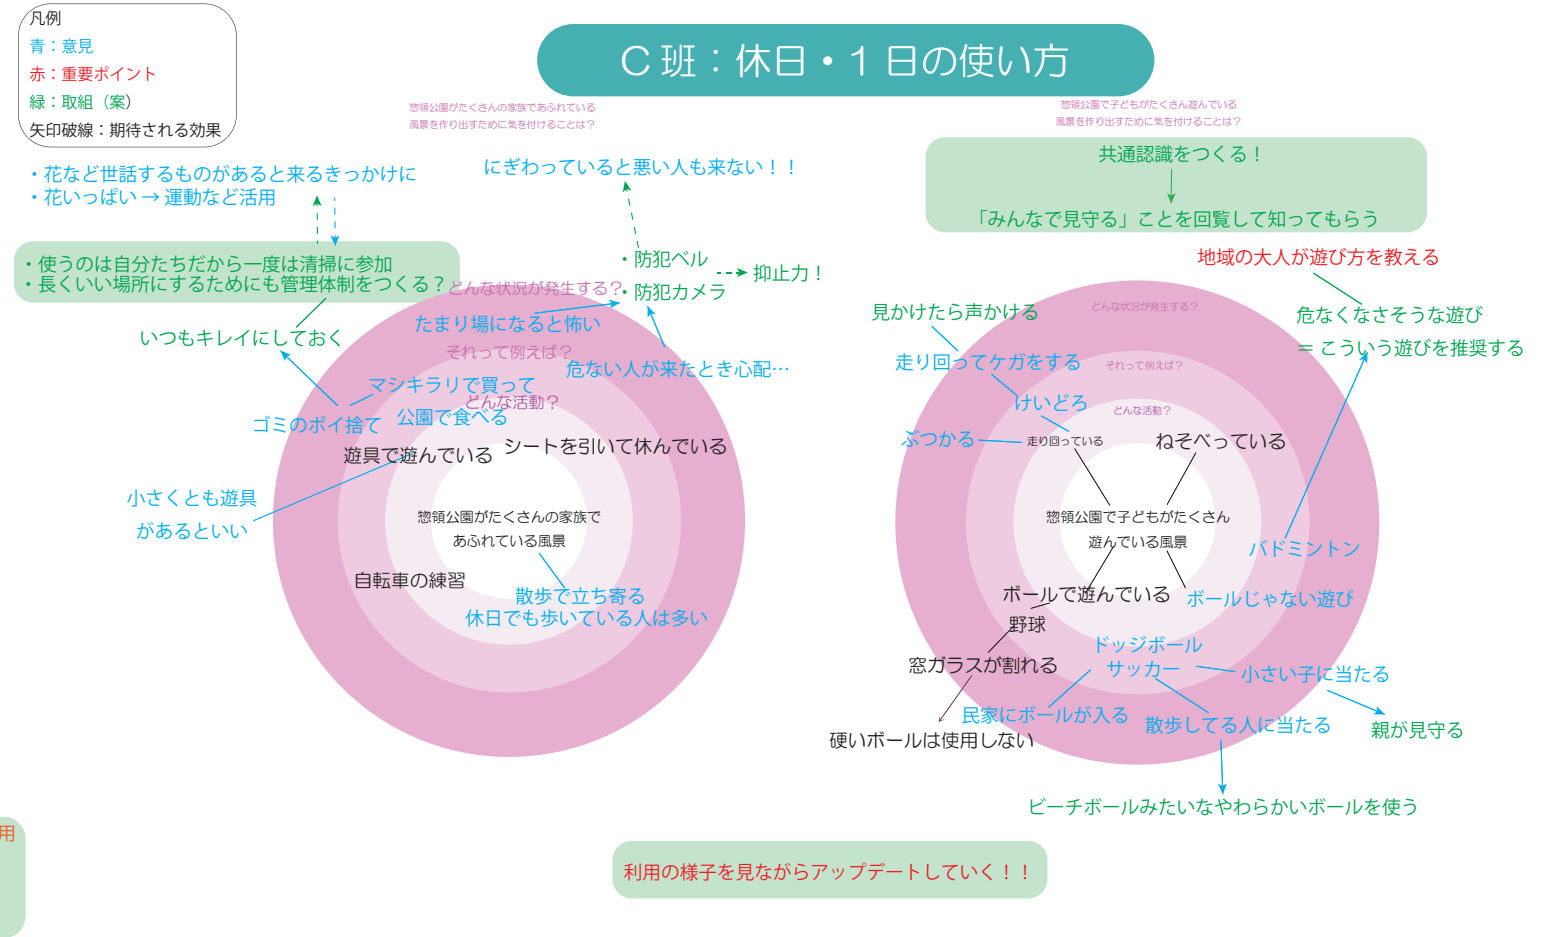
凡例
青：意見
赤：重要ポイント
緑：取組（案）
矢印破線：期待される効果

C 班：休日・1 日の使い方

惣領公園がたくさんの家族であふれている風景を作り出すために気を付けることは？

惣領公園で子どもがたくさん遊んでいる風景を作り出すために気を付けることは？

・花など世話するものがあると来るきっかけに
・花いっぱい → 運動など活用

にぎわっていると悪い人も来ない！！

共通認識をつくる！
「みんなで見守る」ことを回覧して知ってもらう

・使うのは自分たちだから一度は清掃に参加
・長くいい場所にするためにも管理体制をつくる？

・防犯ベル
・防犯カメラ
抑止力！

地域の大人が遊び方を教える

どんな状況が発生する？
たまり場になると怖い
いつもキレイにしておく
それって例えば？
危ない人が来たとき心配…
マシキラリで買って
どんな活動？
公園で食べる
ゴミのポイ捨て
遊具で遊んでいる
シートを引いて休んでいる
小さくとも遊具
があるといい
惣領公園がたくさんの家族で
あふれている風景
自転車の練習
散歩で立ち寄る
休日でも歩いている人は多い

見かけたら声かける
どんな状況が発生する？
危なくなさそうな遊び
＝こういう遊びを推奨する
走り回ってケガをする
それって例えば？
けいどろ
どんな活動？
ぶつかる
走り回っている
ねそべっている
惣領公園で子どもがたくさん
遊んでいる風景
バドミントン
ボールで遊んでいる
ボールじゃない遊び
野球
ドッジボール
窓ガラスが割れる
サッカー
小さい子に当たる
民家にボールが入る
散歩してる人に当たる
親が見守る
硬いボールは使用しない
ビーチボールみたいなやわらかいボールを使う

利用の様子を見ながらアップデートしていく！！

用